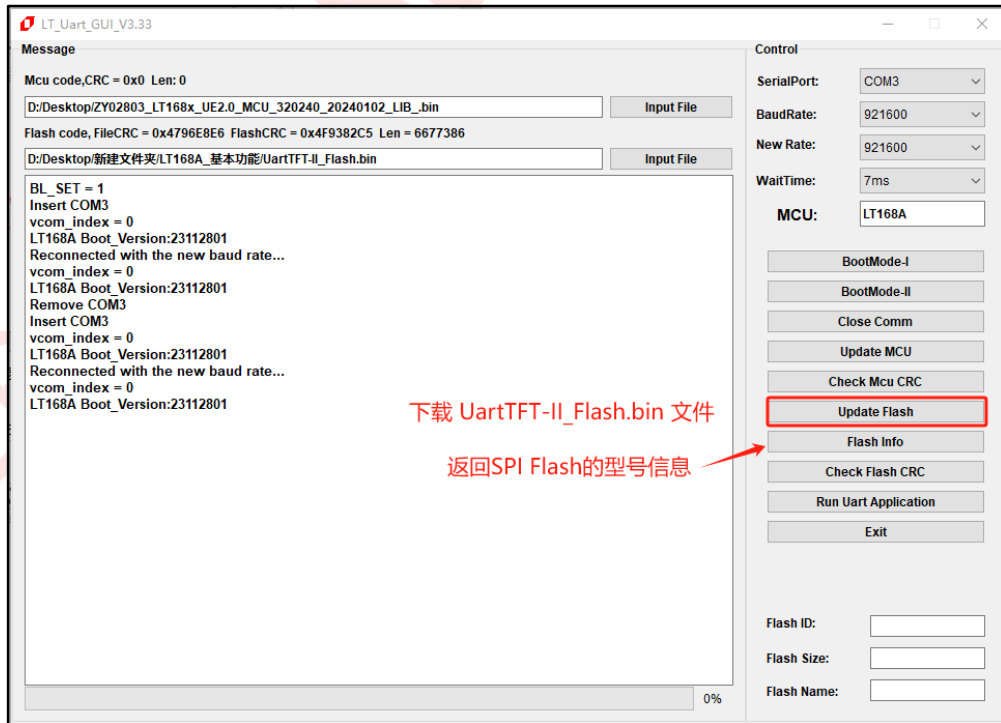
LT_Uart_GUI_V3.33

Message

Mcu code,CRC = 0x0 Len: 0

D:/Desktop/ZY02803_LT168x_UE2.0_MCU_320240_20240102_LIB_.bin

Input File

Flash code, FileCRC = 0x4796E8E6 FlashCRC = 0x4F9382C5 Len = 6677386

D:/Desktop/新建文件夹/LT168A_基本功能/UartTFT-II_Flash.bin

Input File

BL_SET = 1
Insert COM3
vcom_index = 0
LT168A Boot_Version:23112801
Reconnected with the new baud rate...
vcom_index = 0
LT168A Boot_Version:23112801
Remove COM3
Insert COM3
vcom_index = 0
LT168A Boot_Version:23112801
Reconnected with the new baud rate...
vcom_index = 0
LT168A Boot_Version:23112801

下载 UartTFT-II_Flash.bin 文件

返回SPI Flash的型号信息

0%

Control

SerialPort: COM3

BaudRate: 921600

New Rate: 921600

WaitTime: 7ms

MCU: LT168A

BootMode-I

BootMode-II

Close Comm

Update MCU

Check Mcu CRC

Update Flash

Flash Info

Check Flash CRC

Run Uart Application

Exit

Flash ID:

Flash Size:

Flash Name: